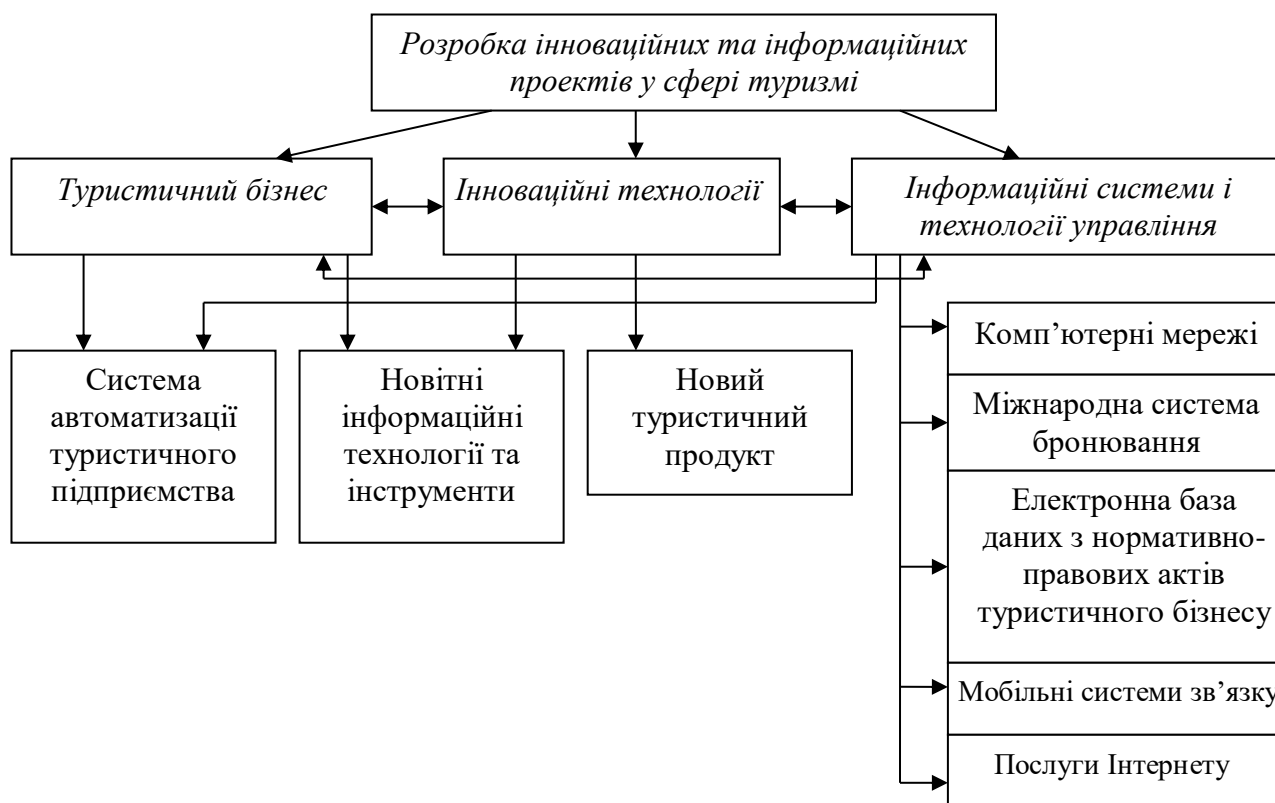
Розробка інноваційних та інформаційних проектів у сфері туризмі

Туристичний бізнес

Інноваційні технології

Інформаційні системи і технології управління

Система автоматизації туристичного підприємства

Новітні інформаційні технології та інструменти

Новий туристичний продукт

Комп'ютерні мережі

Міжнародна система бронювання

Електронна база даних з нормативно-правових актів туристичного бізнесу

Мобільні системи зв'язку

Послуги Інтернету